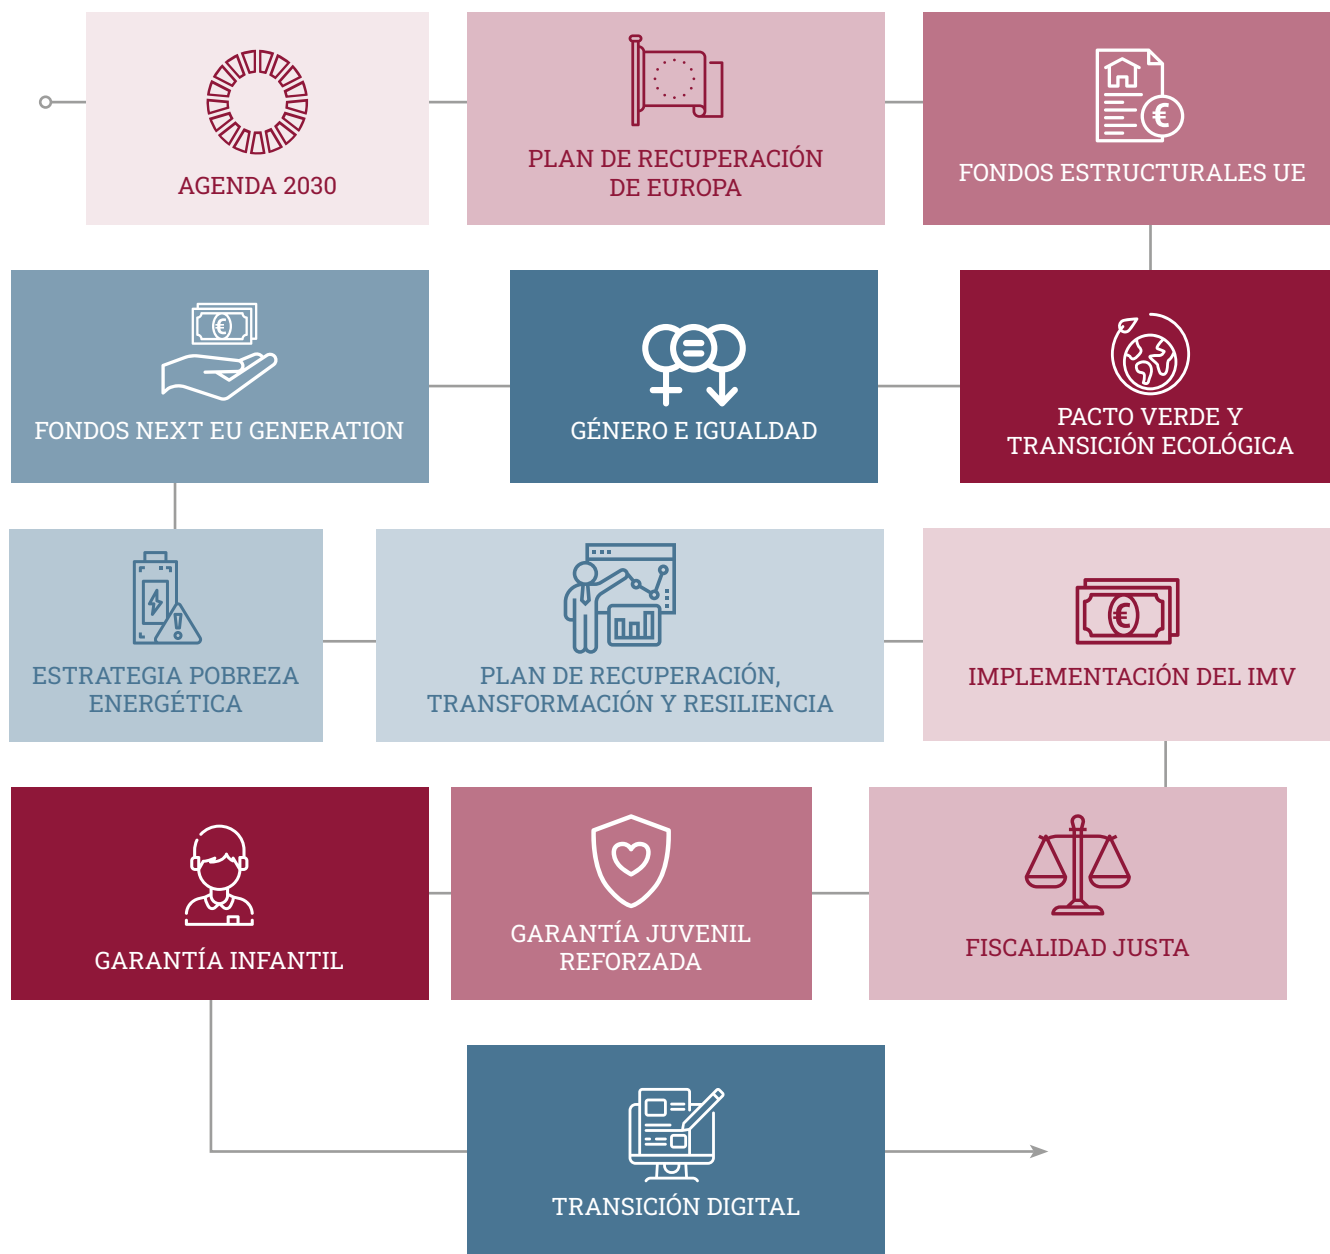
AGENDA 2030

PLAN DE RECUPERACIÓN DE EUROPA

FONDOS ESTRUCTURALES UE

FONDOS NEXT EU GENERATION

GÉNERO E IGUALDAD

PACTO VERDE Y TRANSICIÓN ECOLÓGICA

ESTRATEGIA POBREZA ENERGÉTICA

PLAN DE RECUPERACIÓN, TRANSFORMACIÓN Y RESILIENCIA

IMPLEMENTACIÓN DEL IMV

GARANTÍA INFANTIL

GARANTÍA JUVENIL REFORZADA

FISCALIDAD JUSTA

TRANSICIÓN DIGITAL